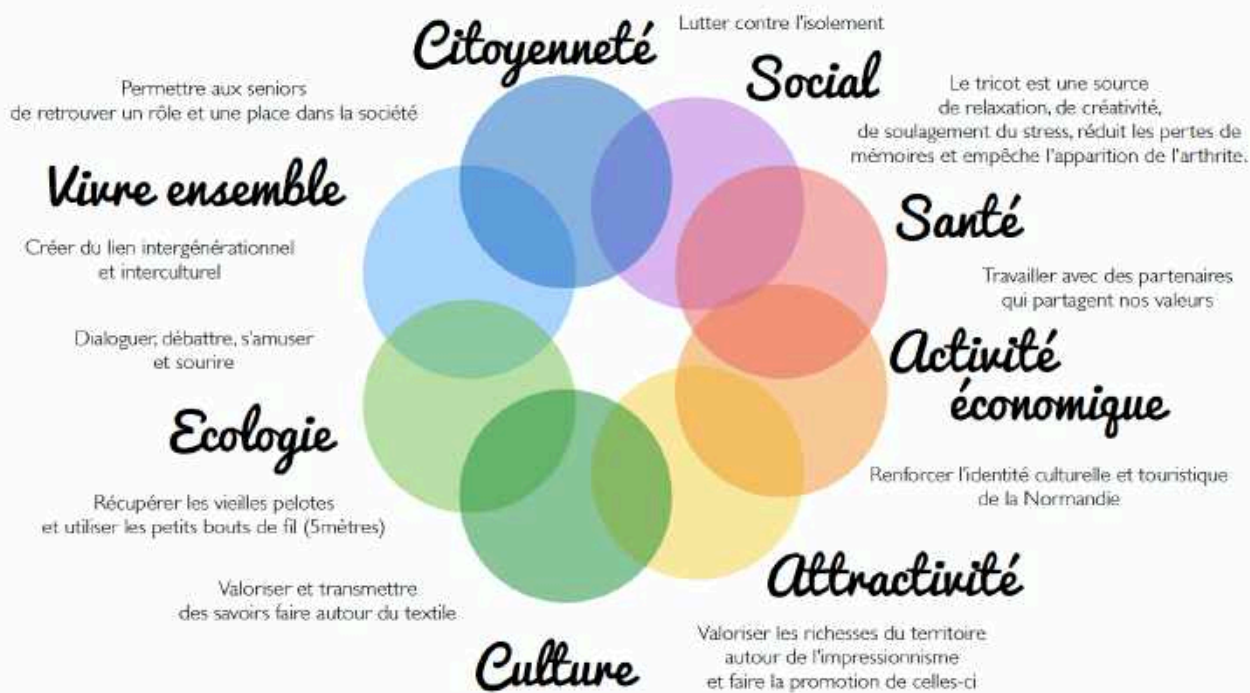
Citoyenneté

Lutter contre l'isolement

Social

Permettre aux seniors de retrouver un rôle et une place dans la société

Le tricot est une source de relaxation, de créativité, de soulagement du stress, réduit les pertes de mémoires et empêche l'apparition de l'arthrite.

Vivre ensemble

Santé

Créer du lien intergénérationnel et interculturel

Travailler avec des partenaires qui partagent nos valeurs

Dialoguer, débattre, s'amuser et sourire

Activité économique

Ecologie

Renforcer l'identité culturelle et touristique de la Normandie

Récupérer les vieilles pelotes et utiliser les petits bouts de fil (5mètres)

Attractivité

Valoriser et transmettre des savoirs faire autour du textile

Valoriser les richesses du territoire autour de l'impressionnisme et faire la promotion de celles-ci

Culture